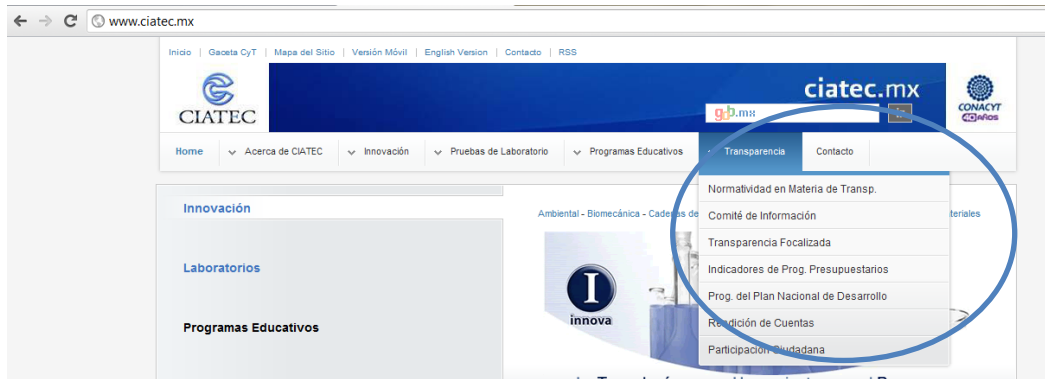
www.ciatec.mx

Inicio | Gaceta CyT | Mapa del Sitio | Versión Móvil | English Version | Contacto | RSS

CIATEC

ciatec.mx

gob.mx

CONACYT 40 años

Home | Acerca de CIATEC | Innovación | Pruebas de Laboratorio | Programas Educativos | Transparencia | Contacto

Normatividad en Materia de Transp.
Comité de Información
Transparencia Focalizada
Indicadores de Prog. Presupuestarios
Prog. del Plan Nacional de Desarrollo
Rendición de Cuentas
Participación Ciudadana

Innovación

Laboratorios

Programas Educativos

Ambiental - Biomecánica - Cadenas de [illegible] teriales

I
innova